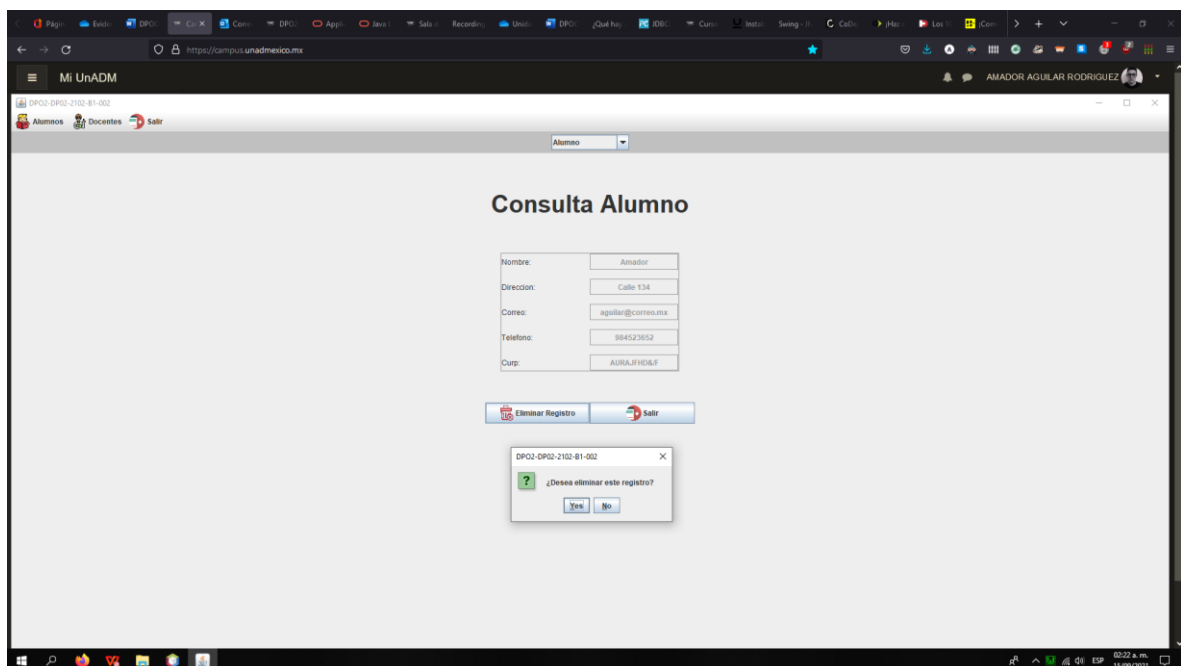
Págin Evide DPOC Co × Cone DPO2 Appl Java Sala Recording Unid DPOC ¿Qué hay JDBC Curso Instal Swing - J CaDe ¡Hac Los ¡Com

https://campus.unadmexico.mx

Mi UnADM

AMADOR AGUILAR RODRIGUEZ

DPO2-DP02-2102-B1-002

Alumnos Docentes Salir

Alumno

Consulta Alumno

| | |
|---|---|
| Nombre: | Amador |
| Direccion: | Calle 134 |
| Correo: | aguilar@correo.mx |
| Telefono: | 984523652 |
| Curp: | AURAJFHD&F |

Eliminar Registro Salir

DPO2-DP02-2102-B1-002

¿Desea eliminar este registro?

Yes No

ESP 02:22 a. m. 11/09/2021